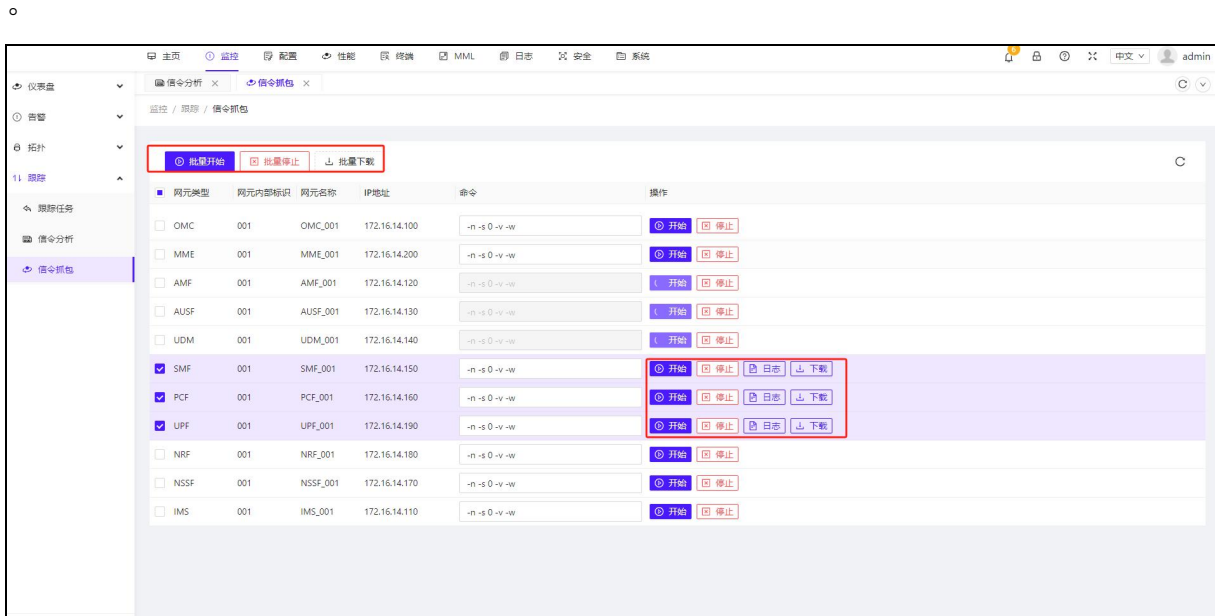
o

主页 监控 配置 性能 终端 MML 日志 安全 系统 中文 admin

仪表盘
告警
拓扑
跟踪
跟踪任务
信令分析
信令抓包

信令分析 × 信令抓包 ×

监控 / 跟踪 / 信令抓包

批量开始 批量停止 批量下载

| 网元类型 | 网元内部标识 | 网元名称 | IP地址 | 命令 | 操作 |
|---|---|---|---|---|---|
| OMC | 001 | OMC_001 | 172.16.14.100 | -n -s 0 -v -w | 开始 停止 |
| MME | 001 | MME_001 | 172.16.14.200 | -n -s 0 -v -w | 开始 停止 |
| AMF | 001 | AMF_001 | 172.16.14.120 | -n -s 0 -v -w | 开始 停止 |
| AUSF | 001 | AUSF_001 | 172.16.14.130 | -n -s 0 -v -w | 开始 停止 |
| UDM | 001 | UDM_001 | 172.16.14.140 | -n -s 0 -v -w | 开始 停止 |
| SMF | 001 | SMF_001 | 172.16.14.150 | -n -s 0 -v -w | 开始 停止 日志 下载 |
| PCF | 001 | PCF_001 | 172.16.14.160 | -n -s 0 -v -w | 开始 停止 日志 下载 |
| UPF | 001 | UPF_001 | 172.16.14.190 | -n -s 0 -v -w | 开始 停止 日志 下载 |
| NRF | 001 | NRF_001 | 172.16.14.180 | -n -s 0 -v -w | 开始 停止 |
| NSSF | 001 | NSSF_001 | 172.16.14.170 | -n -s 0 -v -w | 开始 停止 |
| IMS | 001 | IMS_001 | 172.16.14.110 | -n -s 0 -v -w | 开始 停止 |